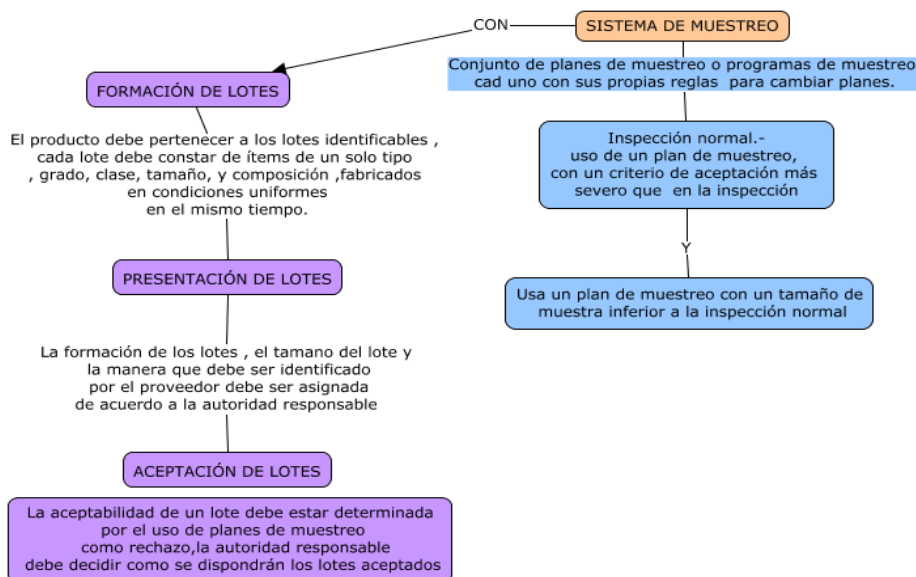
SISTEMA DE MUESTREO

CON

Conjunto de planes de muestreo o programas de muestreo cad uno con sus propias reglas para cambiar planes.

Inspección normal.- uso de un plan de muestreo, con un criterio de aceptación más severo que en la inspección

Y

Usa un plan de muestreo con un tamaño de muestra inferior a la inspección normal

FORMACIÓN DE LOTES

El producto debe pertenecer a los lotes identificables , cada lote debe constar de ítems de un solo tipo , grado, clase, tamaño, y composición ,fabricados en condiciones uniformes en el mismo tiempo.

PRESENTACIÓN DE LOTES

La formación de los lotes , el tamano del lote y la manera que debe ser identificado por el proveedor debe ser asignada de acuerdo a la autoridad responsable

ACEPTACIÓN DE LOTES

La aceptabilidad de un lote debe estar determinada por el uso de planes de muestreo como rechazo,la autoridad responsable debe decidir como se dispondrán los lotes aceptados